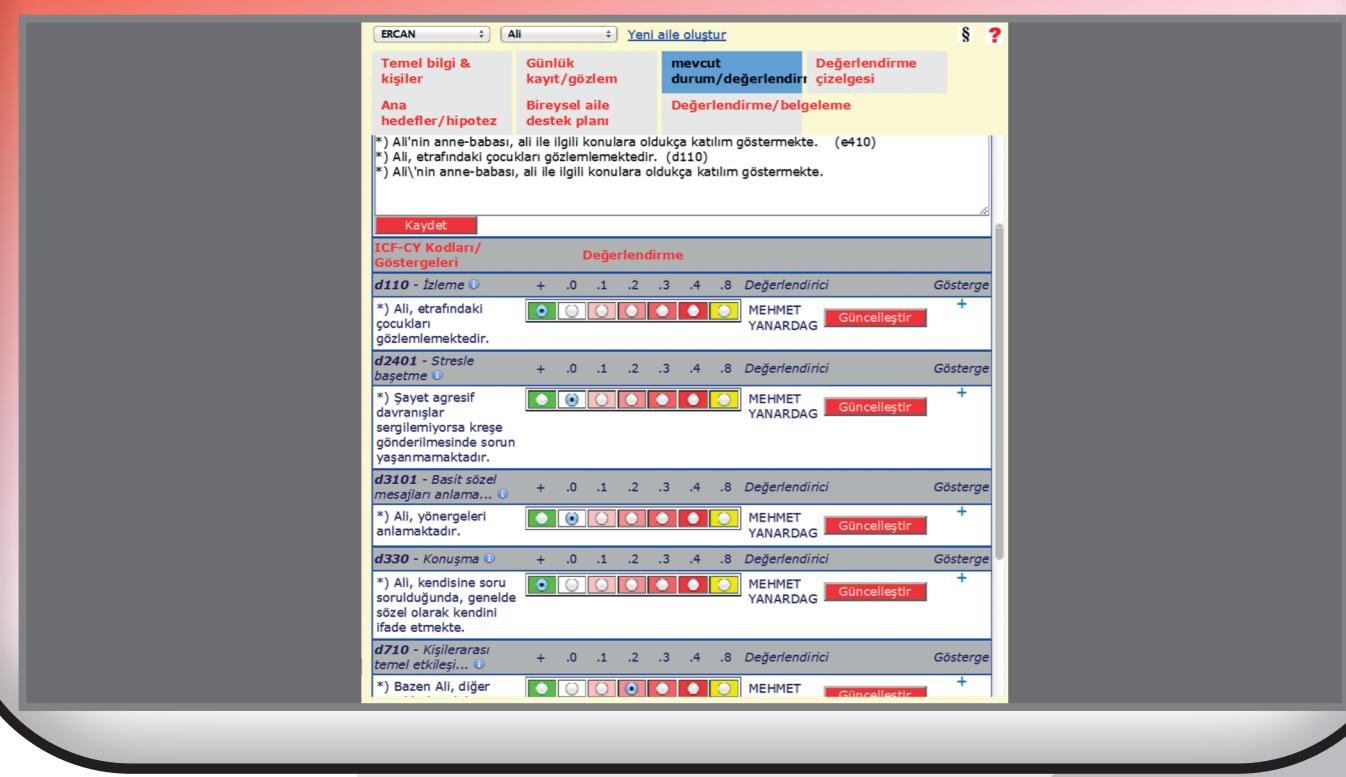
ERCAN | Ali | Yeni aile oluştur § ?

Temel bilgi & kişiler
Günlük kayıt/gözlem
mevcut durum/değerlendirı
Değerlendirme çizelgesi
Ana hedefler/hipotez
Bireysel aile destek planı
Değerlendirme/belgeleme

*) Ali'nin anne-babası, ali ile ilgili konulara oldukça katılım göstermekte. (e410)
*) Ali, etrafındaki çocukları gözlemlemektedir. (d110)
*) Ali\'nin anne-babası, ali ile ilgili konulara oldukça katılım göstermekte.

Kaydet

ICF-CY Kodları/ Göstergeleri
Değerlendirme

d110 - İzleme + .0 .1 .2 .3 .4 .8 Değerlendirici Gösterge
*) Ali, etrafındaki çocukları gözlemlemektedir. MEHMET YANARDAG Güncelleştir +

d2401 - Stresle başetme + .0 .1 .2 .3 .4 .8 Değerlendirici Gösterge
*) Şayet agresif davranışlar sergilemiyorsa kreşe gönderilmesinde sorun yaşanmamaktadır. MEHMET YANARDAG Güncelleştir +

d3101 - Basit sözel mesajları anlama... + .0 .1 .2 .3 .4 .8 Değerlendirici Gösterge
*) Ali, yönergeleri anlamaktadır. MEHMET YANARDAG Güncelleştir +

d330 - Konuşma + .0 .1 .2 .3 .4 .8 Değerlendirici Gösterge
*) Ali, kendisine soru sorulduğunda, genelde sözel olarak kendini ifade etmekte. MEHMET YANARDAG Güncelleştir +

d710 - Kişilerarası temel etkileşi... + .0 .1 .2 .3 .4 .8 Değerlendirici Gösterge
*) Bazen Ali, diğer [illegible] MEHMET Güncelleştir +